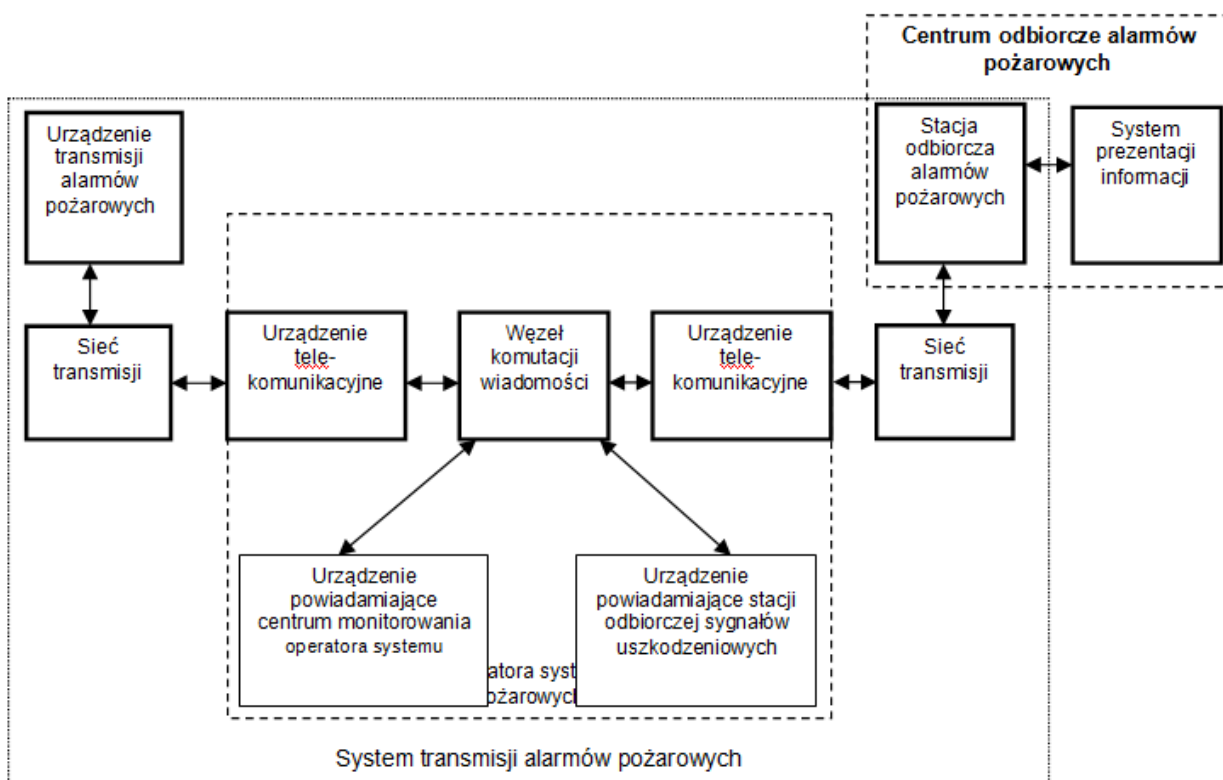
Centrum odbiorcze alarmów pożarowych

Urządzenie transmisji alarmów pożarowych

Stacja odbiorcza alarmów pożarowych

System prezentacji informacji

Sieć transmisji

Urządzenie tele-komunikacyjne

Węzeł komutacji wiadomości

Urządzenie tele-komunikacyjne

Sieć transmisji

Urządzenie powiadamiające centrum monitorowania operatora systemu

Urządzenie powiadamiające stacji odbiorczej sygnałów uszkodzeniowych

atora syst
pożarowyc

System transmisji alarmów pożarowych